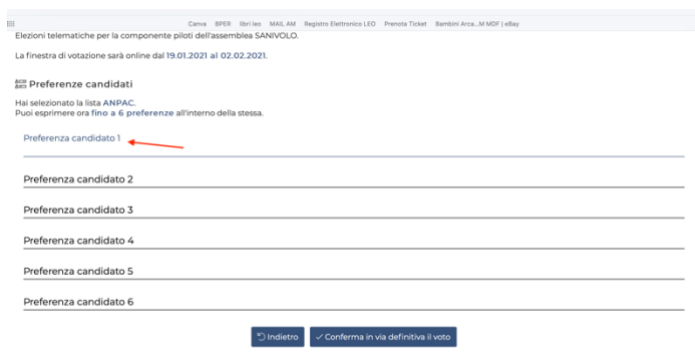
Canva BPER libri leo MAIL AM Registro Elettronico LEO Prenota Ticket Bambini Arca...M MDF | eBay

Elezioni telematiche per la componente piloti dell'assemblea SANIVOLO.

La finestra di votazione sarà online dal 19.01.2021 al 02.02.2021.

Preferenze candidati

Hai selezionato la lista ANPAC.
Puoi esprimere ora fino a 6 preferenze all'interno della stessa.

Preferenza candidato 1

Preferenza candidato 2

Preferenza candidato 3

Preferenza candidato 4

Preferenza candidato 5

Preferenza candidato 6

Indietro

✓ Conferma in via definitiva il voto